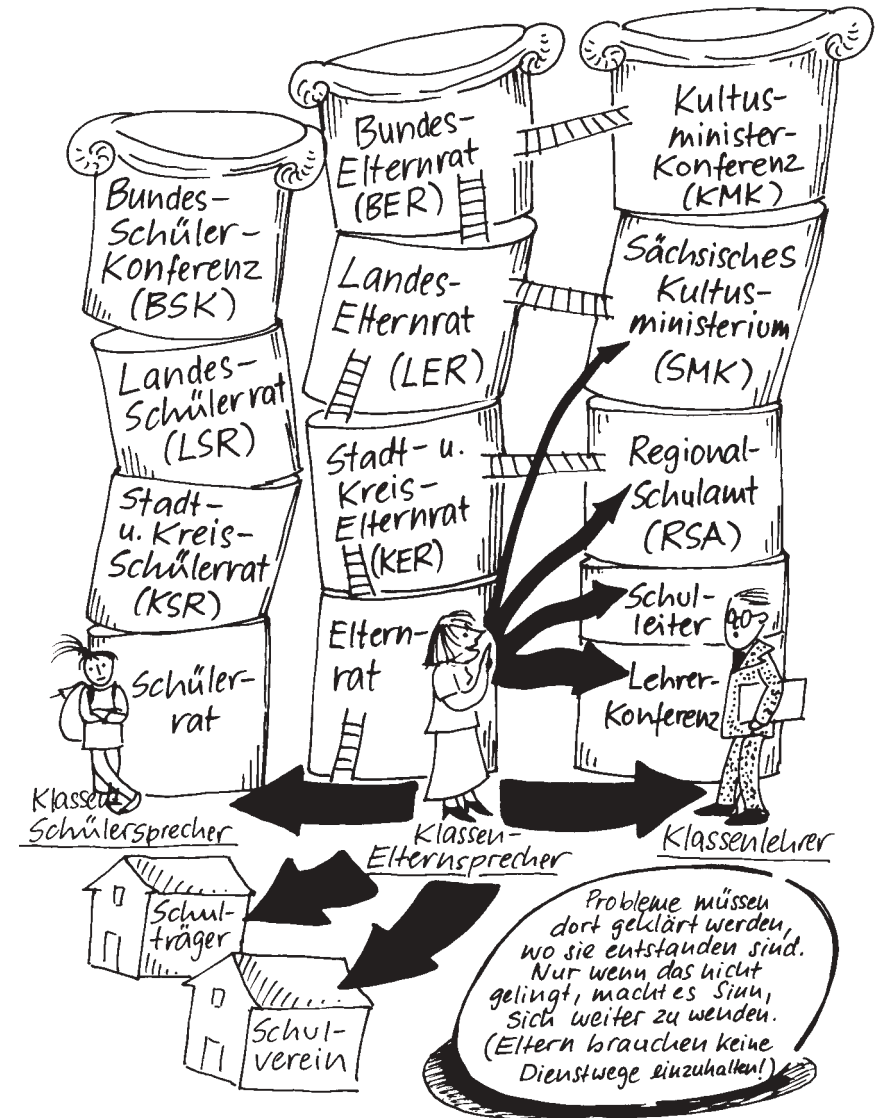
Bundes-Schüler-Konferenz (BSK)

Landes-Schülerrat (LSR)

Stadt-u. Kreis-Schülerrat (KSR)

Schülerrat

Bundes-Elternrat (BER)

Landes-Elternrat (LER)

Stadt- u. Kreis-Elternrat (KER)

Eltern-rat

Kultus-minister-Konferenz (KMK)

Sächsisches Kultus-ministerium (SMK)

Regional-Schulamt (RSA)

Schul-leiter

Lehrer-Konferenz

Klassen-Schülersprecher

Klassen-Elternsprecher

Klassenlehrer

Schul-träger

Schul-verein

Probleme müssen dort geklärt werden, wo sie entstanden sind. Nur wenn das nicht gelingt, macht es Sinn, sich weiter zu wenden. (Eltern brauchen keine Dienstwege einzuhalten!)